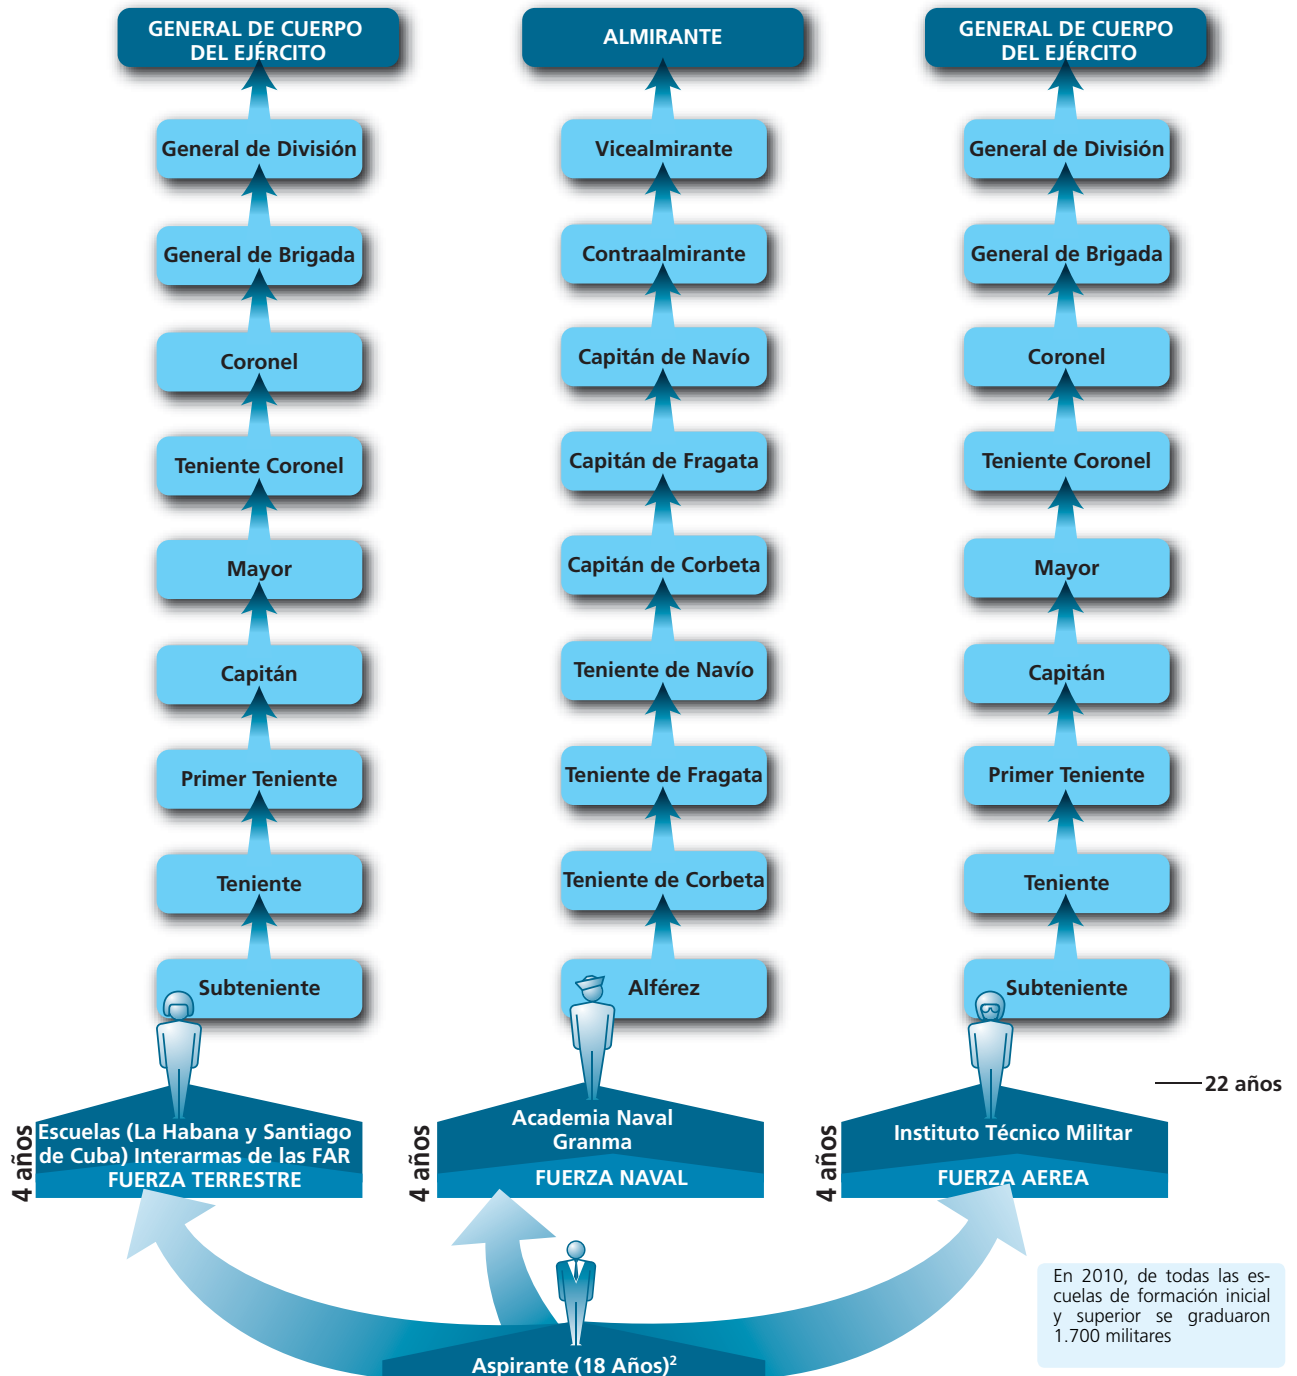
GENERAL DE CUERPO DEL EJÉRCITO

General de División

General de Brigada

Coronel

Teniente Coronel

Mayor

Capitán

Primer Teniente

Teniente

Subteniente

4 años

Escuelas (La Habana y Santiago de Cuba) Interarmas de las FAR

FUERZA TERRESTRE

ALMIRANTE

Vicealmirante

Contraalmirante

Capitán de Navío

Capitán de Fragata

Capitán de Corbeta

Teniente de Navío

Teniente de Fragata

Teniente de Corbeta

Alférez

4 años

Academia Naval Granma

FUERZA NAVAL

GENERAL DE CUERPO DEL EJÉRCITO

General de División

General de Brigada

Coronel

Teniente Coronel

Mayor

Capitán

Primer Teniente

Teniente

Subteniente

22 años

4 años

Instituto Técnico Militar

FUERZA AEREA

Aspirante (18 Años)$^2$

En 2010, de todas las escuelas de formación inicial y superior se graduaron 1.700 militares